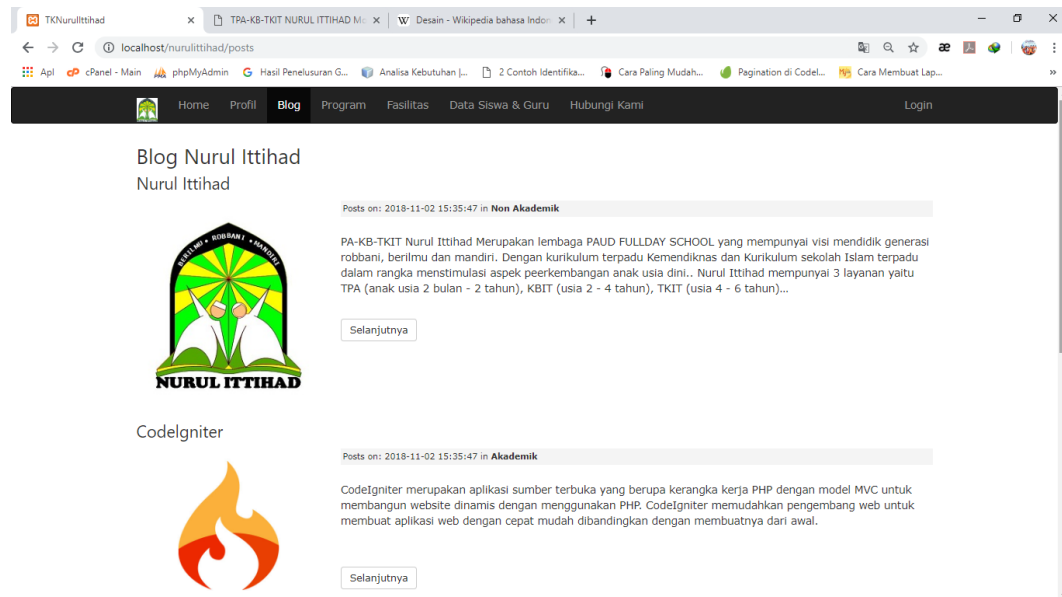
TKNurulIttihad × TPA-KB-TKIT NURUL ITTIHAD Ma × W Desain - Wikipedia bahasa Indon × +

localhost/nurulittihad/posts

Apl cPanel - Main phpMyAdmin Hasil Penelusuran G... Analisa Kebutuhan |... 2 Contoh Identifika... Cara Paling Mudah... Pagination di CodeI... Cara Membuat Lap...

Home Profil Blog Program Fasilitas Data Siswa & Guru Hubungi Kami Login

Blog Nurul Ittihad

Nurul Ittihad

BERILMU ROBBANI MANDIRI

NURUL ITTIHAD

Posts on: 2018-11-02 15:35:47 in Non Akademik

PA-KB-TKIT Nurul Ittihad Merupakan lembaga PAUD FULLDAY SCHOOL yang mempunyai visi mendidik generasi robbani, berilmu dan mandiri. Dengan kurikulum terpadu Kemendiknas dan Kurikulum sekolah Islam terpadu dalam rangka menstimulasi aspek peerkembangan anak usia dini.. Nurul Ittihad mempunyai 3 layanan yaitu TPA (anak usia 2 bulan - 2 tahun), KBIT (usia 2 - 4 tahun), TKIT (usia 4 - 6 tahun)...

Selanjutnya

CodeIgniter

Posts on: 2018-11-02 15:35:47 in Akademik

CodeIgniter merupakan aplikasi sumber terbuka yang berupa kerangka kerja PHP dengan model MVC untuk membangun website dinamis dengan menggunakan PHP. CodeIgniter memudahkan pengembang web untuk membuat aplikasi web dengan cepat mudah dibandingkan dengan membuatnya dari awal.

Selanjutnya